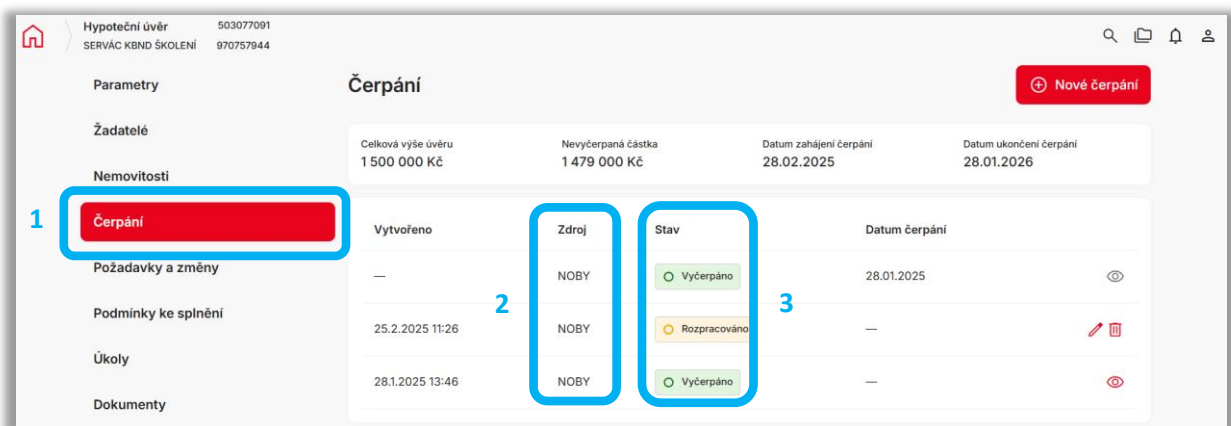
Hypoteční úvěr 503077091
SERVÁC KBND ŠKOLENÍ 970757944

Parametry
Žadatelé
Nemovitosti
1
Čerpání
Požadavky a změny
Podmínky ke splnění
Úkoly
Dokumenty

Čerpání

Nové čerpání

Celková výše úvěru
1 500 000 Kč

Nevyčerpaná částka
1 479 000 Kč

Datum zahájení čerpání
28.02.2025

Datum ukončení čerpání
28.01.2026

2
3

| Vytvořeno | Zdroj | Stav | Datum čerpání |
|---|---|---|---|
| — | NOBY | Vyčerpáno | 28.01.2025 |
| 25.2.2025 11:26 | NOBY | Rozpracováno | — |
| 28.1.2025 13:46 | NOBY | Vyčerpáno | — |